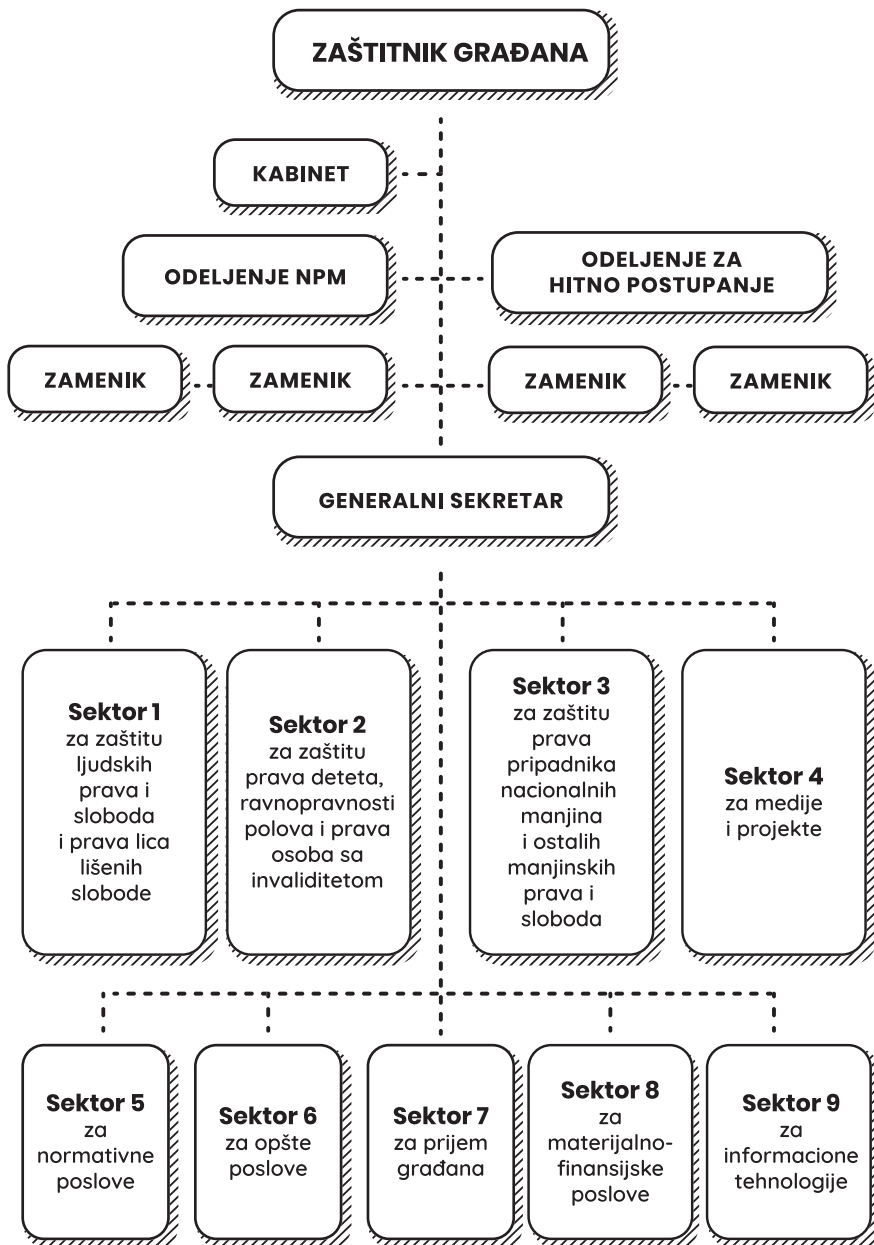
ZAŠTITNIK GRAĐANA

KABINET

ODELJENJE NPM

ODELJENJE ZA HITNO POSTUPANJE

ZAMENIK

ZAMENIK

ZAMENIK

ZAMENIK

GENERALNI SEKRETAR

Sektor 1
za zaštitu ljudskih prava i sloboda i prava lica lišenih slobode

Sektor 2
za zaštitu prava deteta, ravnopravnosti polova i prava osoba sa invaliditetom

Sektor 3
za zaštitu prava pripadnika nacionalnih manjina i ostalih manjinskih prava i sloboda

Sektor 4
za medije i projekte

Sektor 5
za normativne poslove

Sektor 6
za opšte poslove

Sektor 7
za prijem građana

Sektor 8
za materijalno-finansijske poslove

Sektor 9
za informacione tehnologije